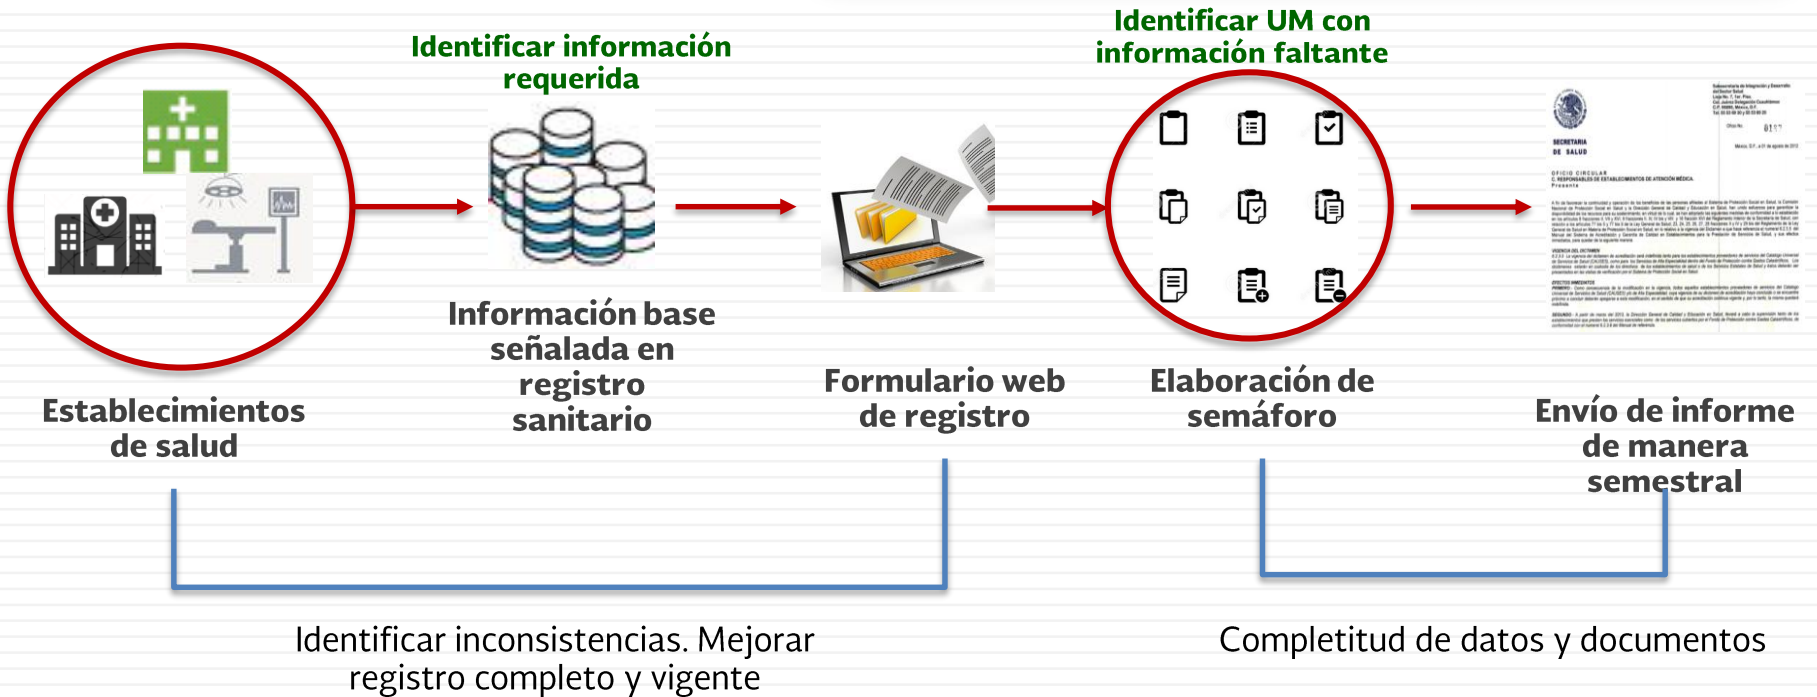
Identificar información requerida

Identificar UM con información faltante

SECRETARIA DE SALUD

Establecimientos de salud

Información base señalada en registro sanitario

Formulario web de registro

Elaboración de semáforo

Envío de informe de manera semestral

Identificar inconsistencias. Mejorar registro completo y vigente

Completitud de datos y documentos